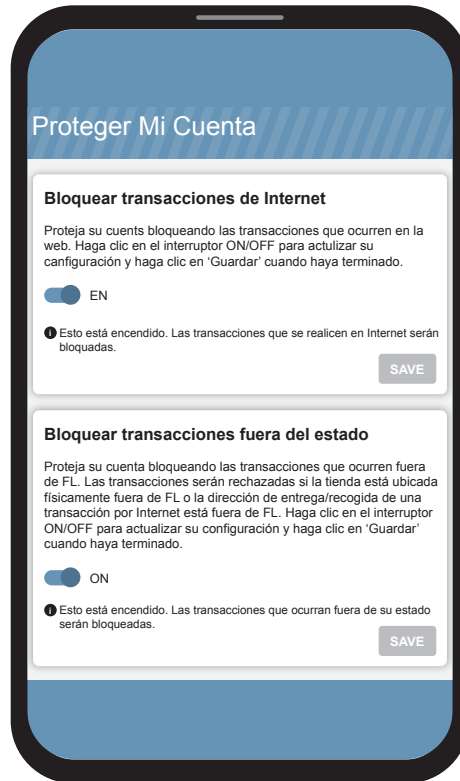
Proteger Mi Cuenta

Bloquear transacciones de Internet

Proteja su cuents bloqueando las transacciones que ocurren en la web. Haga clic en el interruptor ON/OFF para actulizar su configuración y haga clic en 'Guardar' cuando haya terminado.

EN

Esto está encendido. Las transacciones que se realicen en Internet serán bloquadas.

SAVE

Bloquear transacciones fuera del estado

Proteja su cuenta bloqueando las transacciones que ocurren fuera de FL. Las transacciones serán rechazadas si la tienda está ubicada físicamente fuera de FL o la dirección de entrega/recogida de una transacción por Internet está fuera de FL. Haga clic en el interruptor ON/OFF para actualizar su configuración y haga clic en 'Guardar' cuando haya terminado.

ON

Esto está encendido. Las transacciones que ocurran fuera de su estado serán bloqueadas.

SAVE